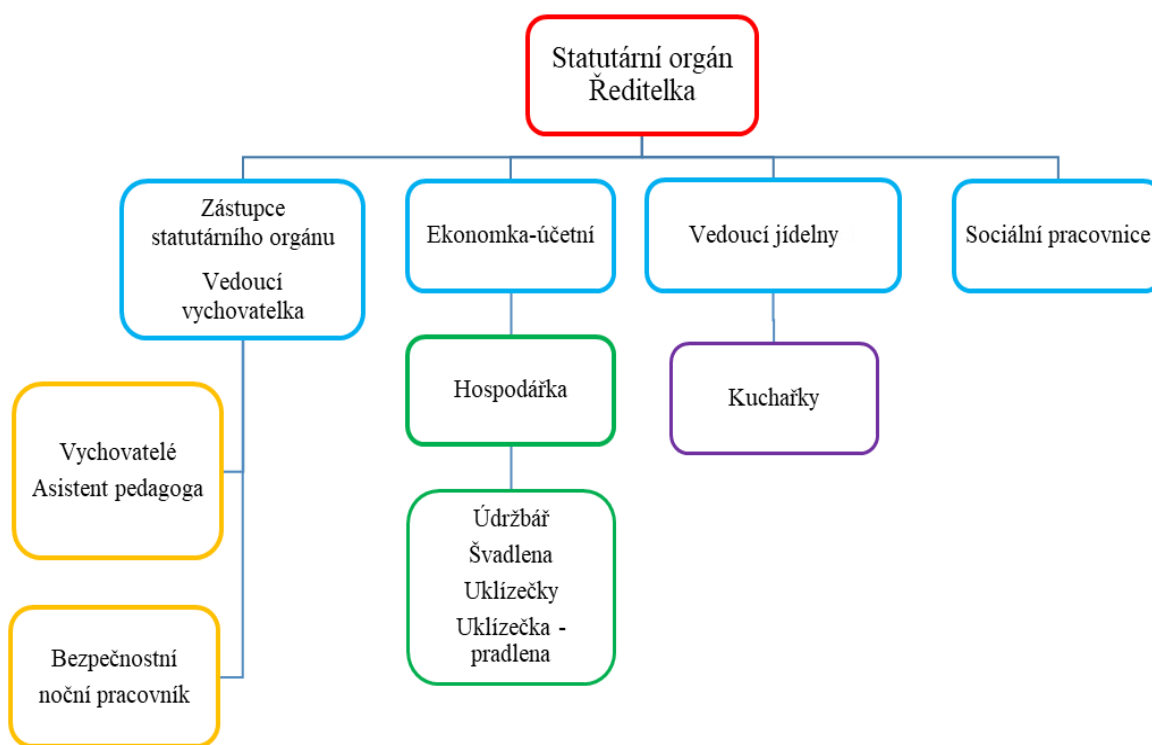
Statutární orgán
Ředitelka

Zástupce statutárního orgánu
Vedoucí vychovatelka

Ekonomka-účetní

Vedoucí jídelny

Sociální pracovnice

Vychovatelé
Asistent pedagoga

Bezpečnostní noční pracovník

Hospodářka

Údržbář
Švadlena
Uklízečky
Uklízečka - pradlena

Kuchařky